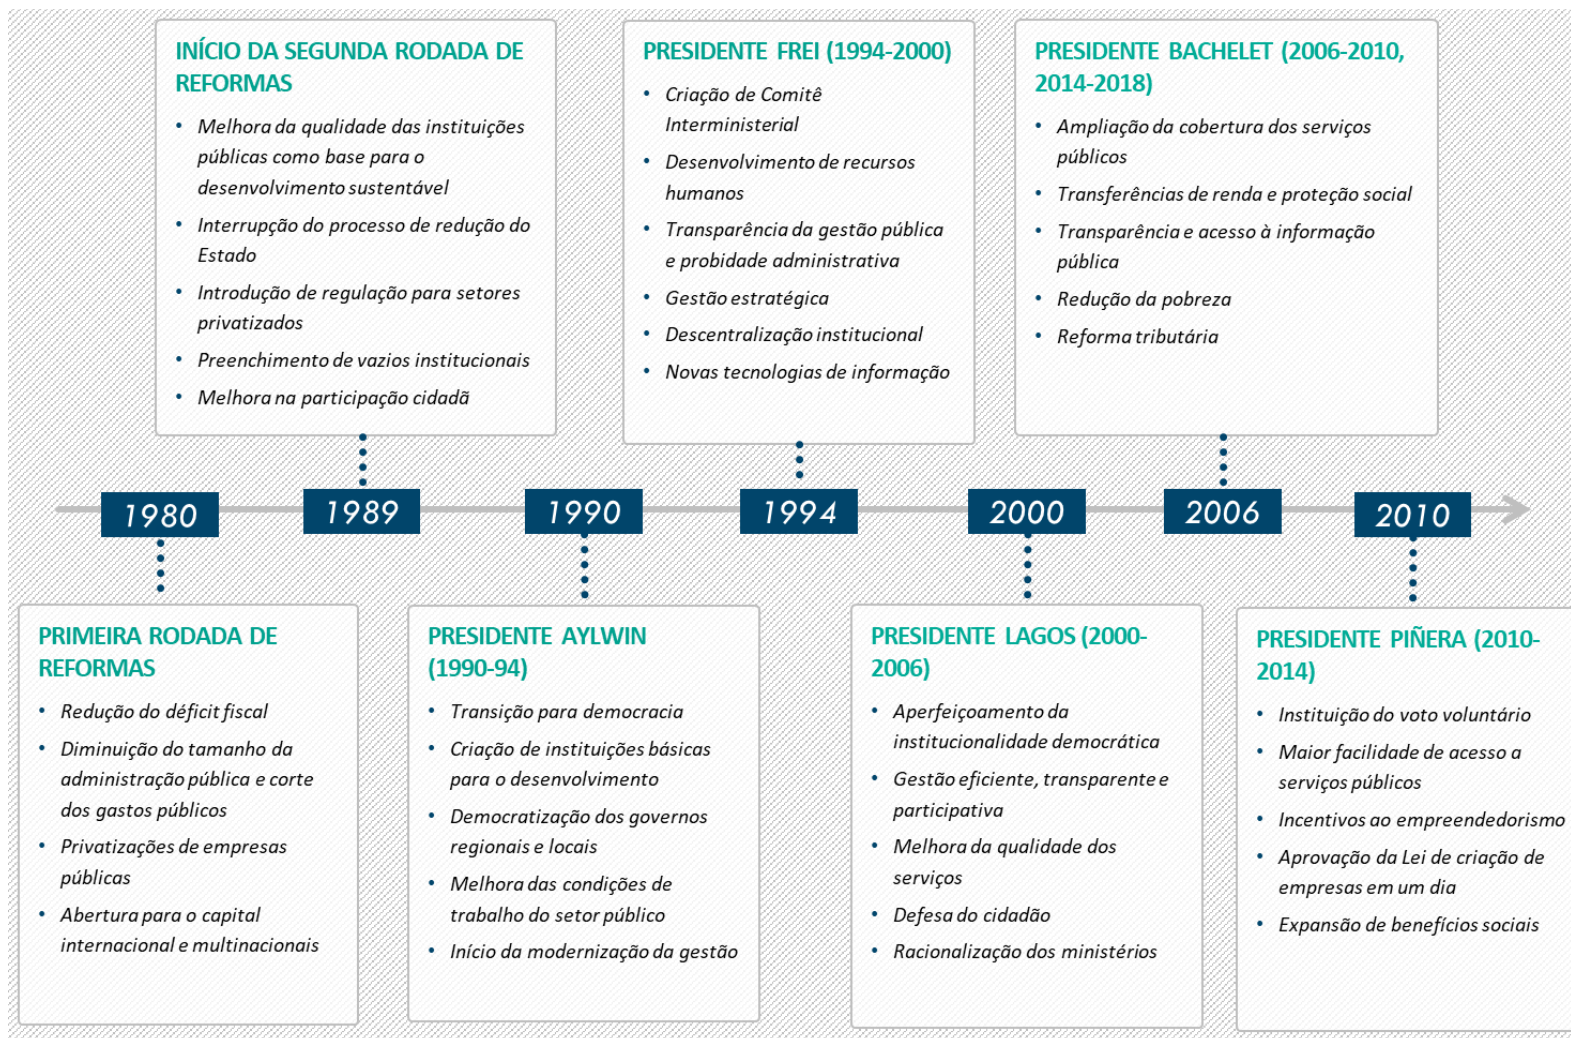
INÍCIO DA SEGUNDA RODADA DE REFORMAS

- Melhora da qualidade das instituições públicas como base para o desenvolvimento sustentável
- Interrupção do processo de redução do Estado
- Introdução de regulação para setores privatizados
- Preenchimento de vazios institucionais
- Melhora na participação cidadã

PRESIDENTE FREI (1994-2000)

- Criação de Comitê Interministerial
- Desenvolvimento de recursos humanos
- Transparência da gestão pública e probidade administrativa
- Gestão estratégica
- Descentralização institucional
- Novas tecnologias de informação

PRESIDENTE BACHELET (2006-2010, 2014-2018)

- Ampliação da cobertura dos serviços públicos
- Transferências de renda e proteção social
- Transparência e acesso à informação pública
- Redução da pobreza
- Reforma tributária

1980 1989 1990 1994 2000 2006 2010

PRIMEIRA RODADA DE REFORMAS

- Redução do déficit fiscal
- Diminuição do tamanho da administração pública e corte dos gastos públicos
- Privatizações de empresas públicas
- Abertura para o capital internacional e multinacionais

PRESIDENTE AYLWIN (1990-94)

- Transição para democracia
- Criação de instituições básicas para o desenvolvimento
- Democratização dos governos regionais e locais
- Melhora das condições de trabalho do setor público
- Início da modernização da gestão

PRESIDENTE LAGOS (2000-2006)

- Aperfeiçoamento da institucionalidade democrática
- Gestão eficiente, transparente e participativa
- Melhora da qualidade dos serviços
- Defesa do cidadão
- Racionalização dos ministérios

PRESIDENTE PIÑERA (2010-2014)

- Instituição do voto voluntário
- Maior facilidade de acesso a serviços públicos
- Incentivos ao empreendedorismo
- Aprovação da Lei de criação de empresas em um dia
- Expansão de benefícios sociais